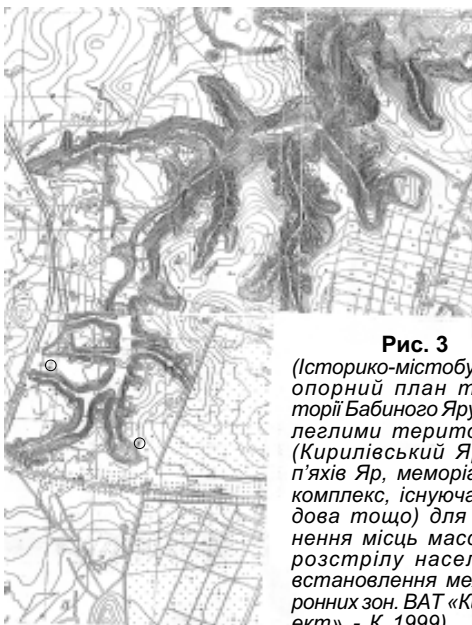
Рис. 3
(Історико-містобу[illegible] опорний план т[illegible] торії Бабиного Яру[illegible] леглими терито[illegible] (Кирилівський Я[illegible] п'яхів Яр, меморіа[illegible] комплекс, існуюча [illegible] дова тощо) для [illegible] нення місць масо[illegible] розстрілу насел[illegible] встановлення ме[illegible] ронних зон. ВАТ «К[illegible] ект» - К.1999)